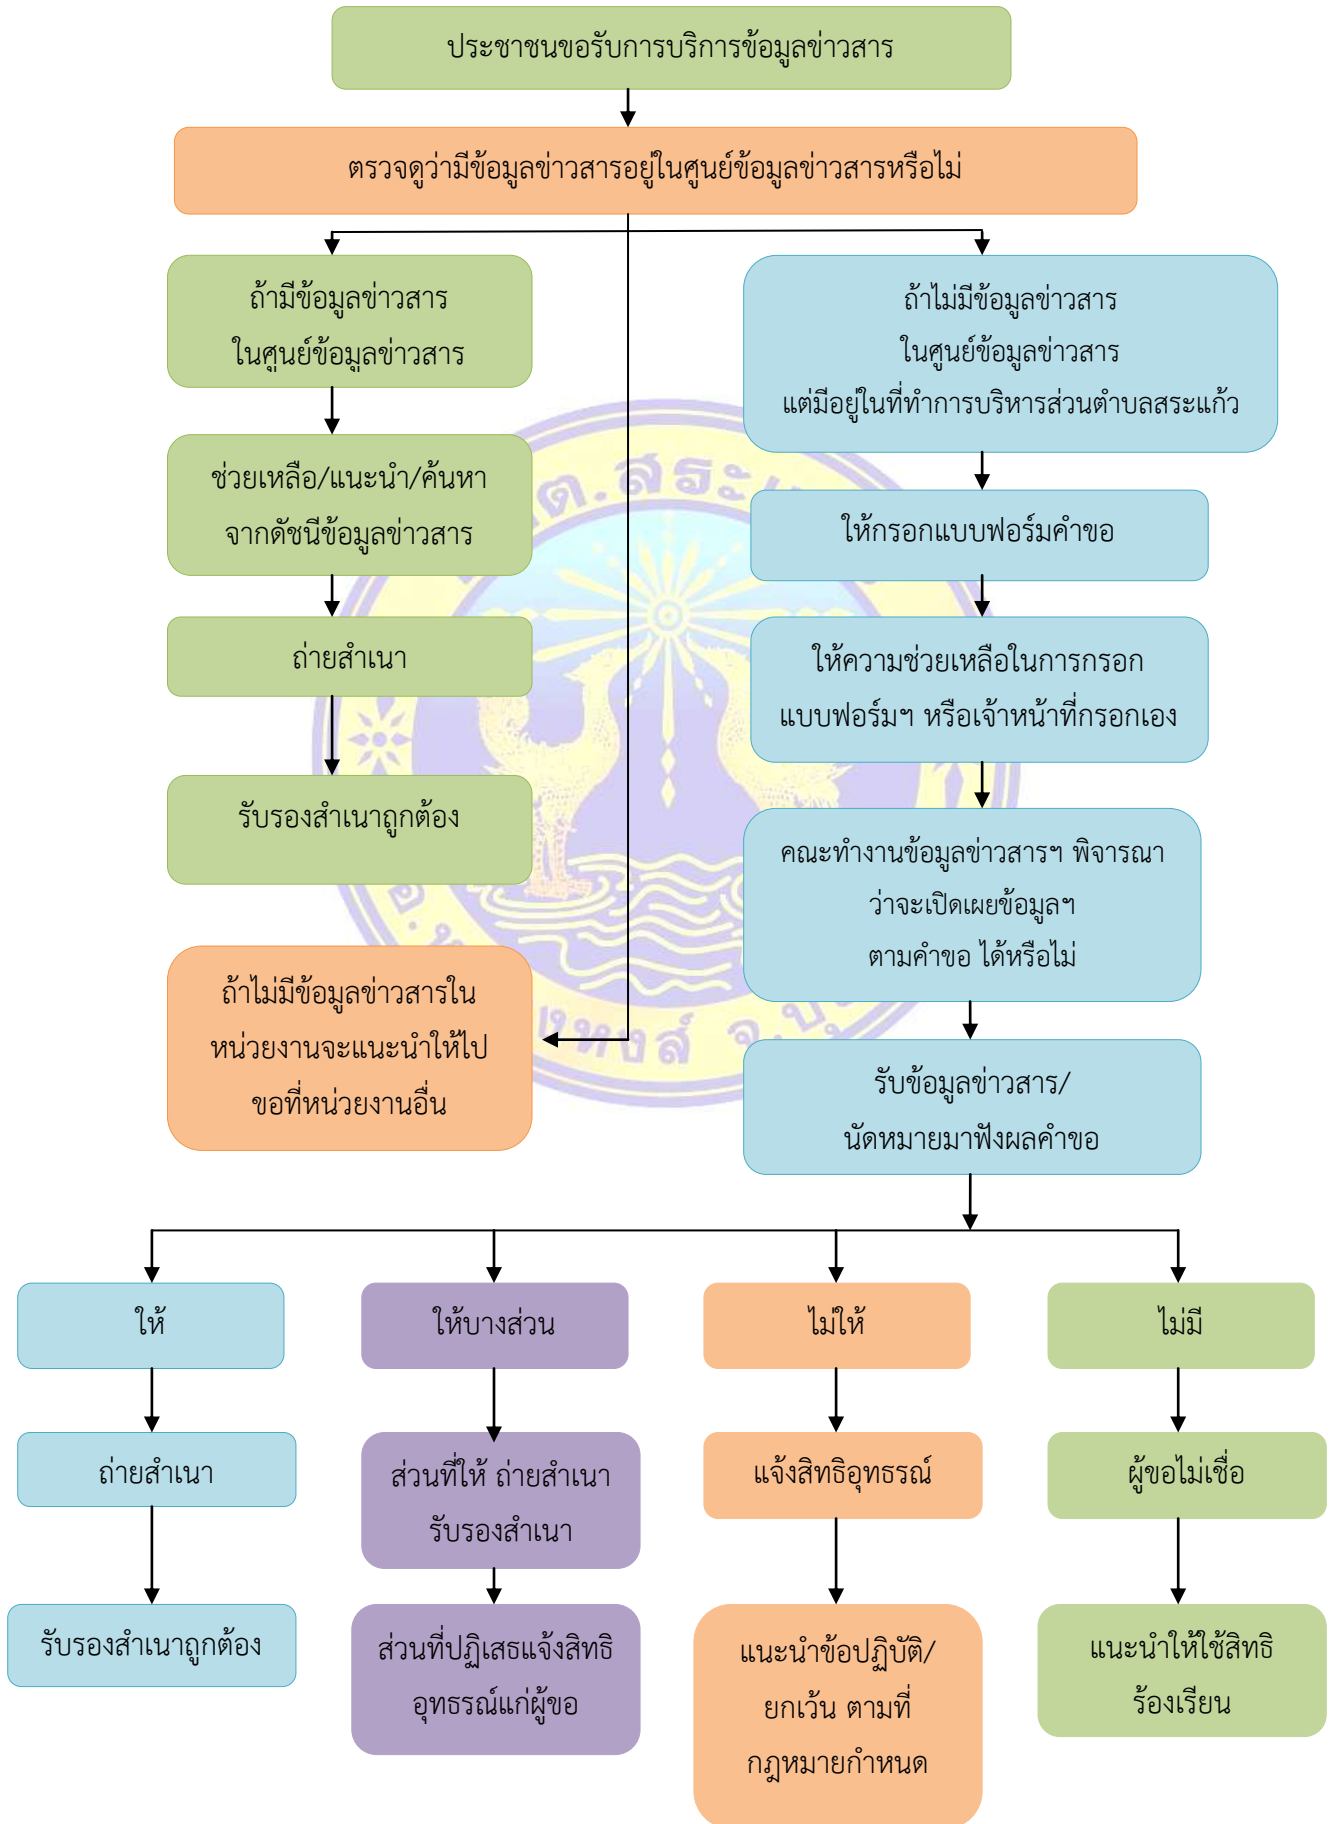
ประชาชนขอรับการบริการข้อมูลข่าวสาร

ตรวจดูว่ามีข้อมูลข่าวสารอยู่ในศูนย์ข้อมูลข่าวสารหรือไม่

ถ้ามีข้อมูลข่าวสาร ในศูนย์ข้อมูลข่าวสาร

ช่วยเหลือ/แนะนำ/ค้นหา จากดัชนีข้อมูลข่าวสาร

ถ่ายสำเนา

รับรองสำเนาถูกต้อง

ถ้าไม่มีข้อมูลข่าวสารในหน่วยงานจะแนะนำให้ไปขอที่หน่วยงานอื่น

ถ้าไม่มีข้อมูลข่าวสาร ในศูนย์ข้อมูลข่าวสาร แต่มีอยู่ในที่ทำการบริหารส่วนตำบลสระแก้ว

ให้กรอกแบบฟอร์มคำขอ

ให้ความช่วยเหลือในการกรอกแบบฟอร์มฯ หรือเจ้าหน้าที่กรอกเอง

คณะทำงานข้อมูลข่าวสารฯ พิจารณาว่าจะเปิดเผยข้อมูลฯ ตามคำขอ ได้หรือไม่

รับข้อมูลข่าวสาร/ นัดหมายมาฟังผลคำขอ

ให้

ถ่ายสำเนา

รับรองสำเนาถูกต้อง

ให้บางส่วน

ส่วนที่ให้ ถ่ายสำเนา รับรองสำเนา

ส่วนที่ปฏิเสธแจ้งสิทธิอุทธรณ์แก่ผู้ขอ

ไม่ให้

แจ้งสิทธิอุทธรณ์

แนะนำข้อปฏิบัติ/ ยกเว้น ตามที่กฎหมายกำหนด

ไม่มี

ผู้ขอไม่เชื่อ

แนะนำให้ใช้สิทธิร้องเรียน